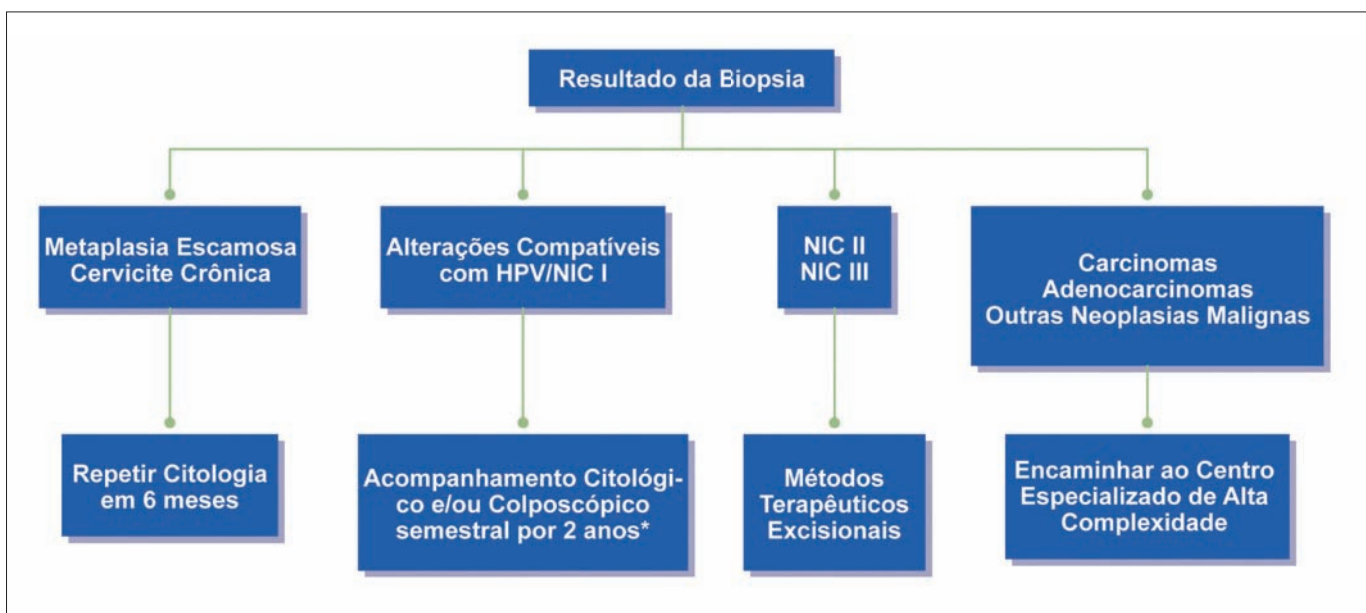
Resultado da Biopsia

Metaplasia Escamosa
Cervicite Crônica

Alterações Compatíveis
com HPV/NIC I

NIC II
NIC III

Carcinomas
Adenocarcinomas
Outras Neoplasias Malignas

Repetir Citologia
em 6 meses

Acompanhamento Citológico e/ou Colposcópico
semestral por 2 anos*

Métodos
Terapêuticos
Excisionais

Encaminhar ao Centro
Especializado de Alta
Complexidade